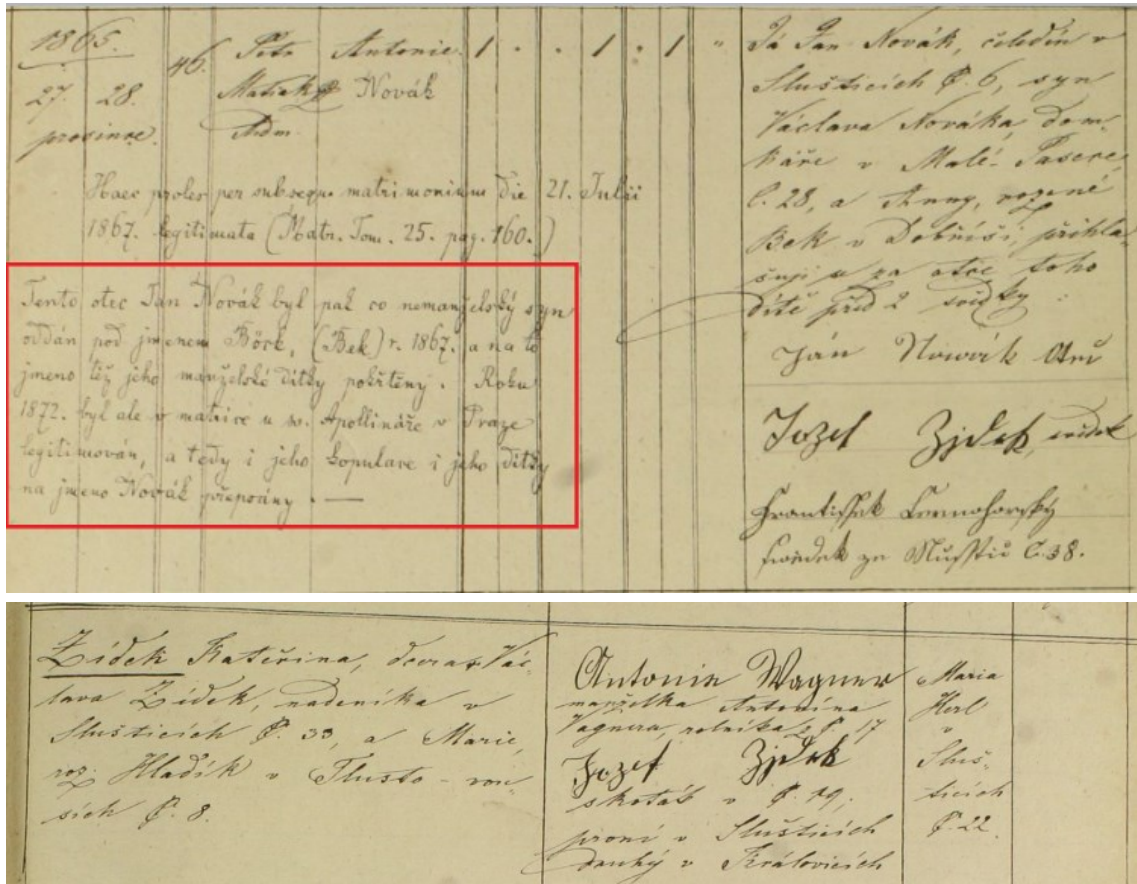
1865.
27. 28.
prosince

46. Petr Matiáš Adam

Antonie Novák

1 . . 1 . 1 "

Haec proles per subsequ. matrimonium die 21. Julii 1867. legitimata (Matr. Tom. 25. pag. 160.)

Tento otec Jan Novák byl pak co nemanželský syn oddán pod jménem Böck, (Bek) r. 1867. a na to jméno též jeho manželské dítky počítány. Roku 1872. byl ale v matrice u sv. Apollináře v Praze legitimován, a tedy i jeho kopulace i jeho dítky na jméno Novák přepsány. —

Já Jan Novák, čeledín v Slušticích č. 6, syn Václava Nováka, domkáře v Malé Pasece č. 28, a Anny, rozené Bek v Dobřejši, přikla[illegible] sem se za otce toho dítě před 2 soudky:

Jan Novák Otec

Jozef Zjdek svědek

Frantissek Lomnoforsky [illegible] zu Slusstic C. 38.

Židek Kateřina, dcera Václava Židek, nádeníka v Slušticích č. 33, a Marie roz. Hladík v Tlusto-voucích č. 8.

Antonin Wagner manželka Antonína Vagnera, rolníka č. 17

Jozef Zjdek škotář v č. 19.

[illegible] v Slušticích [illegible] v Kráľovicích

Maria Kerl v Slušticích č. 22.